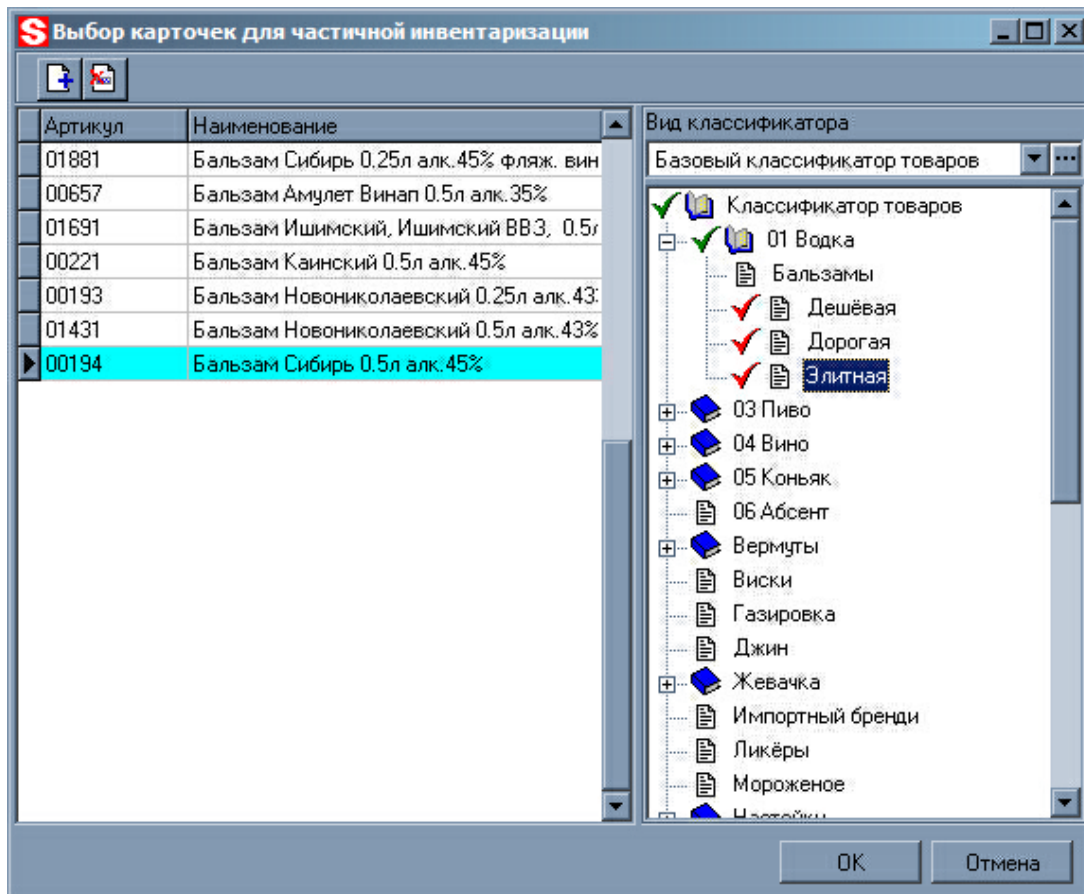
Выбор карточек для частичной инвентаризации

| Артикул | Наименование |
|---|---|
| 01881 | Бальзам Сибирь 0.25л алк.45% фляж. вин |
| 00657 | Бальзам Амулет Винап 0.5л алк.35% |
| 01691 | Бальзам Ишимский, Ишимский ВВЗ, 0.5л |
| 00221 | Бальзам Каинский 0.5л алк.45% |
| 00193 | Бальзам Новониколаевский 0.25л алк.43 |
| 01431 | Бальзам Новониколаевский 0.5л алк.43% |
| 00194 | Бальзам Сибирь 0.5л алк.45% |

Вид классификатора

Базовый классификатор товаров

Классификатор товаров
01 Водка
Бальзамы
Дешёвая
Дорогая
Элитная
03 Пиво
04 Вино
05 Коньяк
06 Абсент
Вермуты
Виски
Газировка
Джин
Жевачка
Импортный бренди
Ликёры
Мороженое
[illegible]

OK
Отмена